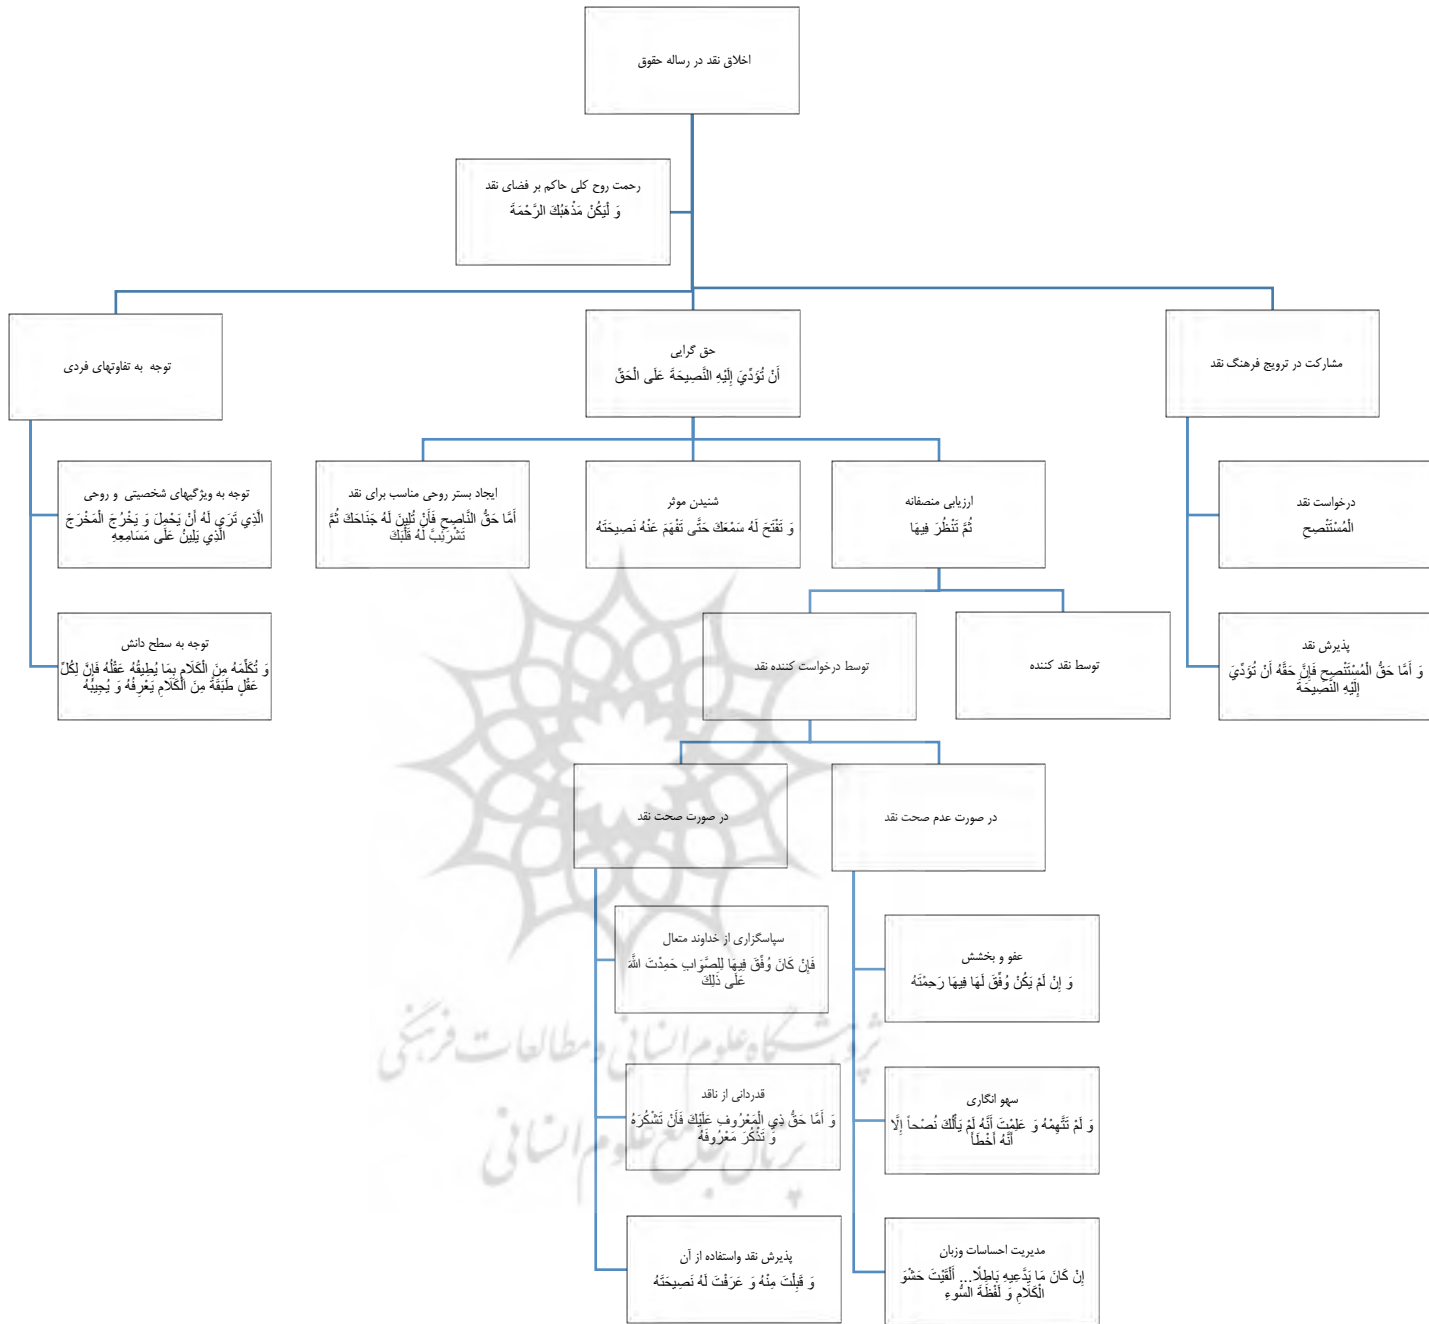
اخلاق نقد در رساله حقوق

رحمت روح کلی حاکم بر فضای نقد
وَ لْيَكُنْ مَذْهَبُكَ الرَّحْمَةَ

مشارکت در ترویج فرهنگ نقد

حق گرایی
أَنْ تُؤَدِّيَ إِلَيْهِ النَّصِيحَةَ عَلَى الْحَقِّ

توجه به تفاوتهای فردی

درخواست نقد
الْمُسْتَنْصِح

پذیرش نقد
وَ أَمَّا حَقُّ الْمُسْتَنْصِحِ فَإِنَّ حَقَّهُ أَنْ تُؤَدِّيَ إِلَيْهِ النَّصِيحَةَ

ارزیابی منصفانه
ثُمَّ تَنْظُرَ فِيهَا

شنیدن موثر
وَ تَفْتَحَ لَهُ سَمْعَكَ حَتَّى تَفْهَمَ عَنْهُ نَصِيحَتَهُ

ایجاد بستر روحی مناسب برای نقد
أَمَّا حَقُّ النَّاصِحِ فَأَنْ تُلِينَ لَهُ جَنَاحَكَ ثُمَّ تَشْرَئِبَّ لَهُ قَلْبَكَ

توجه به ویژگیهای شخصیتی و روحی
الَّذِي تَرَى لَهُ أَنْ يَحْمِلَ وَ يَخْرُجَ الْمَخْرَجَ الَّذِي يَلِينُ عَلَى مَسَامِعِهِ

توجه به سطح دانش
وَ تُكَلِّمَهُ مِنَ الْكَلَامِ بِمَا يُطِيقُهُ عَقْلُهُ فَإِنَّ لِكُلِّ عَقْلٍ طَبَقَةً مِنَ الْكَلَامِ يَعْرِفُهُ وَ يُجِيبُهُ

توسط نقد کننده

توسط درخواست کننده نقد

در صورت عدم صحت نقد

در صورت صحت نقد

عفو و بخشش
وَ إِنْ لَمْ يَكُنْ وُفِّقَ لَهَا فِيهَا رَحِمْتَهُ

سپاسگزاری از خداوند متعال
فَإِنْ كَانَ وُفِّقَ فِيهَا لِلصَّوَابِ حَمِدْتَ اللَّهَ عَلَى ذَلِكَ

سهو انگاری
وَ لَمْ تَتَّهِمْهُ وَ عَلِمْتَ أَنَّهُ لَمْ يَأْلُكَ نُصْحاً إِلَّا أَنَّهُ أَخْطَأَ

قدردانی از ناقد
وَ أَمَّا حَقُّ ذِي الْمَعْرُوفِ عَلَيْكَ فَأَنْ تَشْكُرَهُ وَ تَذْكُرَ مَعْرُوفَهُ

مدیریت احساسات وزبان
إِنْ كَانَ مَا يَدَّعِيهِ بَاطِلًا... أَلْقَيْتَ حَشْوَ الْكَلَامِ وَ لَفْظَةَ السُّوءِ

پذیرش نقد واستفاده از آن
وَ قَبِلْتَ مِنْهُ وَ عَرَفْتَ لَهُ نَصِيحَتَهُ